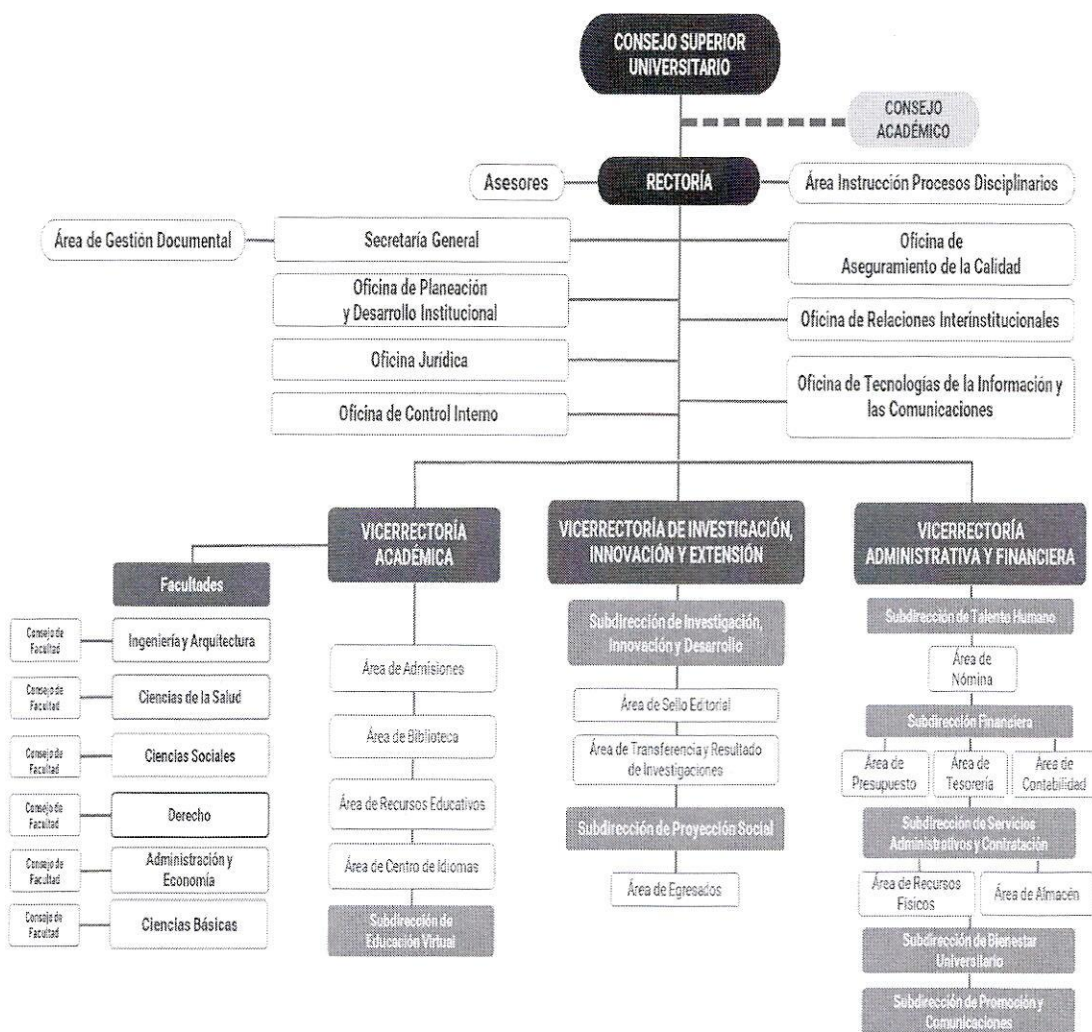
CONSEJO SUPERIOR UNIVERSITARIO

CONSEJO ACADÉMICO

Asesores

RECTORÍA

Área Instrucción Procesos Disciplinarios

Área de Gestión Documental

Secretaría General

Oficina de Planeación y Desarrollo Institucional

Oficina Jurídica

Oficina de Control Interno

Oficina de Aseguramiento de la Calidad

Oficina de Relaciones Interinstitucionales

Oficina de Tecnologías de la Información y las Comunicaciones

VICERRECTORÍA ACADÉMICA

Facultades

Consejo de Facultad

Ingeniería y Arquitectura

Consejo de Facultad

Ciencias de la Salud

Consejo de Facultad

Ciencias Sociales

Consejo de Facultad

Derecho

Consejo de Facultad

Administración y Economía

Consejo de Facultad

Ciencias Básicas

Área de Admisiones

Área de Biblioteca

Área de Recursos Educativos

Área de Centro de Idiomas

Subdirección de Educación Virtual

VICERRECTORÍA DE INVESTIGACIÓN, INNOVACIÓN Y EXTENSIÓN

Subdirección de Investigación, Innovación y Desarrollo

Área de Sello Editorial

Área de Transferencia y Resultado de Investigaciones

Subdirección de Proyección Social

Área de Egresados

VICERRECTORÍA ADMINISTRATIVA Y FINANCIERA

Subdirección de Talento Humano

Área de Nómina

Subdirección Financiera

Área de Presupuesto

Área de Tesorería

Área de Contabilidad

Subdirección de Servicios Administrativos y Contratación

Área de Recursos Físicos

Área de Almacén

Subdirección de Bienestar Universitario

Subdirección de Promoción y Comunicaciones